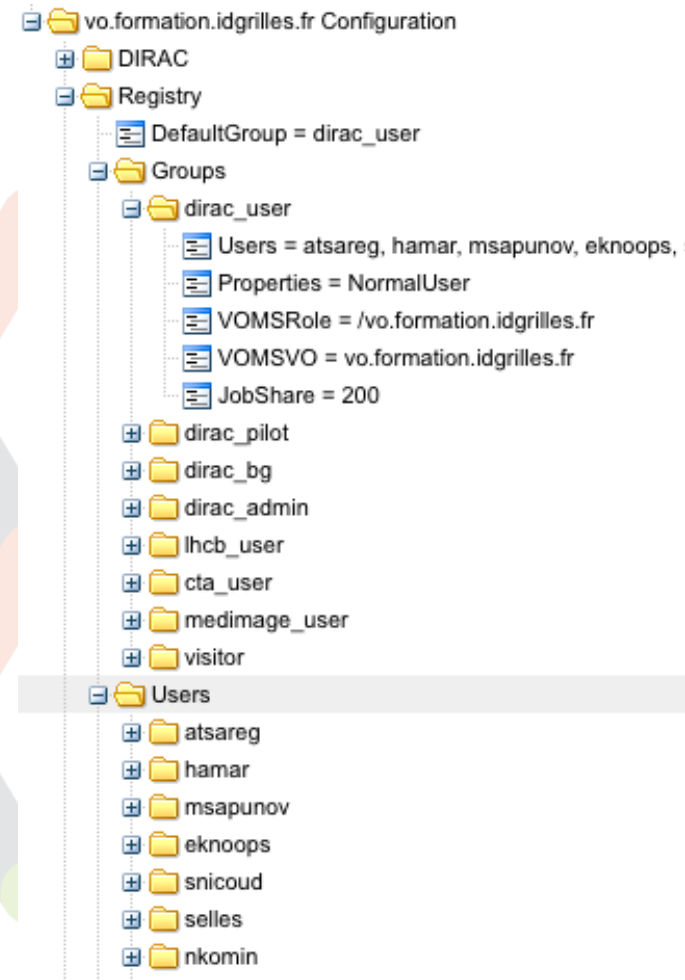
vo.formation.idgrilles.fr Configuration
DIRAC
Registry
DefaultGroup = dirac_user
Groups
dirac_user
Users = atsareg, hamar, msapunov, eknoops,
Properties = NormalUser
VOMSRole = /vo.formation.idgrilles.fr
VOMSVO = vo.formation.idgrilles.fr
JobShare = 200
dirac_pilot
dirac_bg
dirac_admin
lhcb_user
cta_user
medimage_user
visitor
Users
atsareg
hamar
msapunov
eknoops
snicoud
selles
nkomin